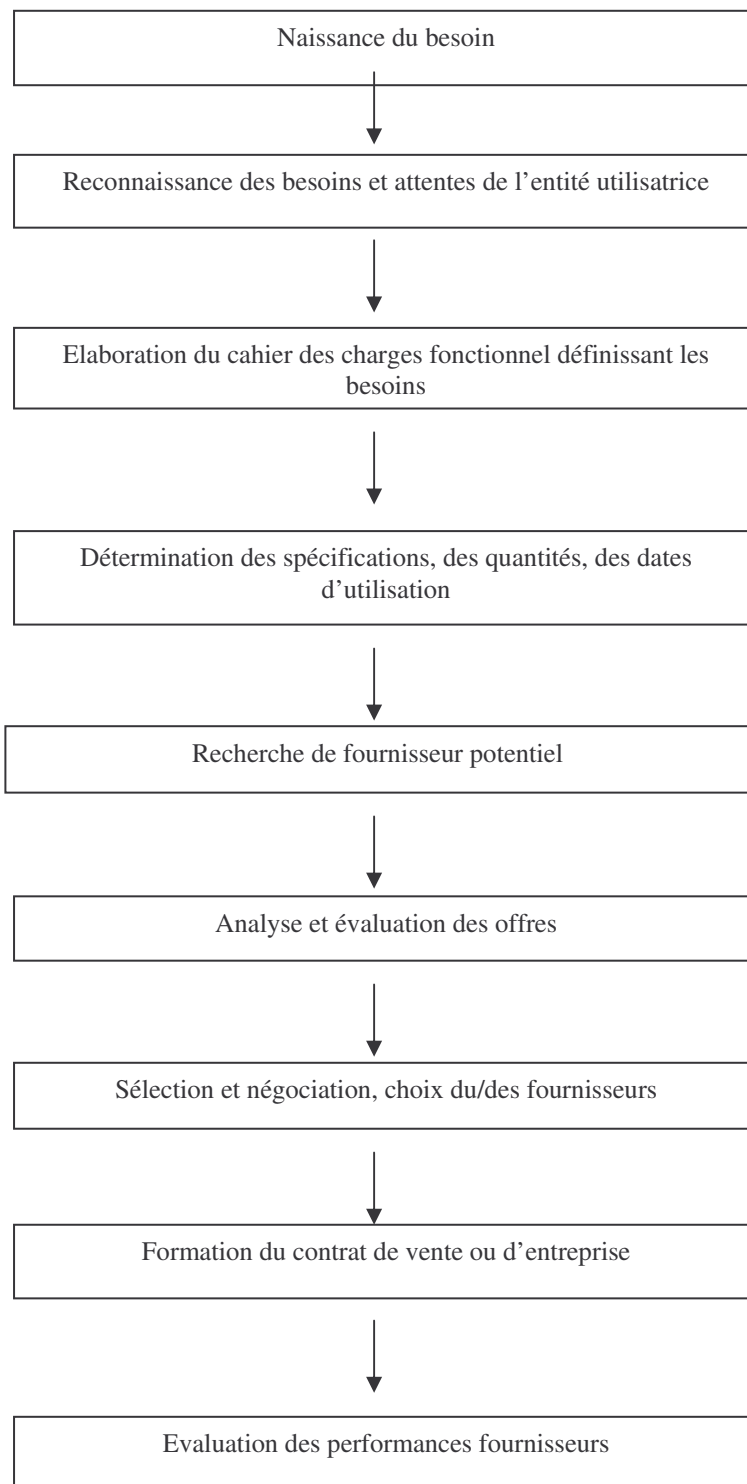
Naissance du besoin

Reconnaissance des besoins et attentes de l’entité utilisatrice

Elaboration du cahier des charges fonctionnel définissant les besoins

Détermination des spécifications, des quantités, des dates d’utilisation

Recherche de fournisseur potentiel

Analyse et évaluation des offres

Sélection et négociation, choix du/des fournisseurs

Formation du contrat de vente ou d’entreprise

Evaluation des performances fournisseurs